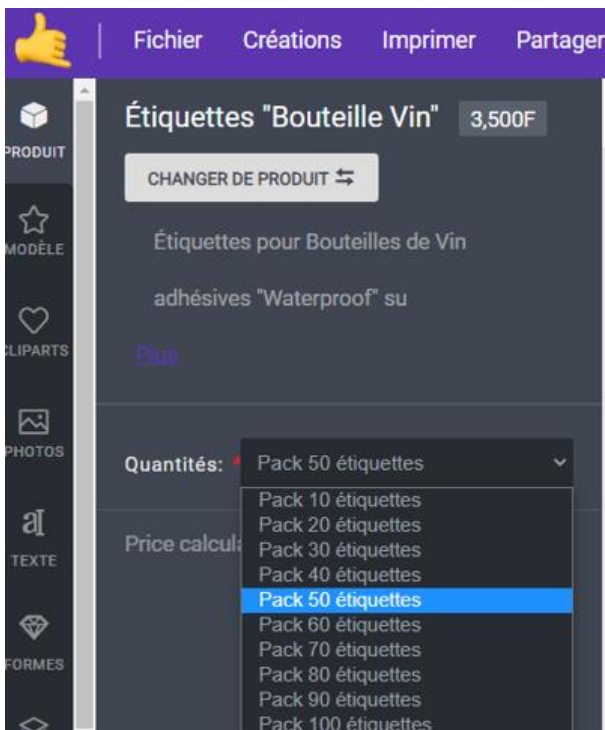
Fichier Créations Imprimer Partager

PRODUIT

MODÈLE

CLIPARTS

PHOTOS

TEXTE

FORMES

Étiquettes "Bouteille Vin" 3,500F

CHANGER DE PRODUIT

Étiquettes pour Bouteilles de Vin

adhésives "Waterproof" su

Plus

Quantités: * Pack 50 étiquettes

Price calcula

Pack 10 étiquettes
Pack 20 étiquettes
Pack 30 étiquettes
Pack 40 étiquettes
Pack 50 étiquettes
Pack 60 étiquettes
Pack 70 étiquettes
Pack 80 étiquettes
Pack 90 étiquettes
Pack 100 étiquettes